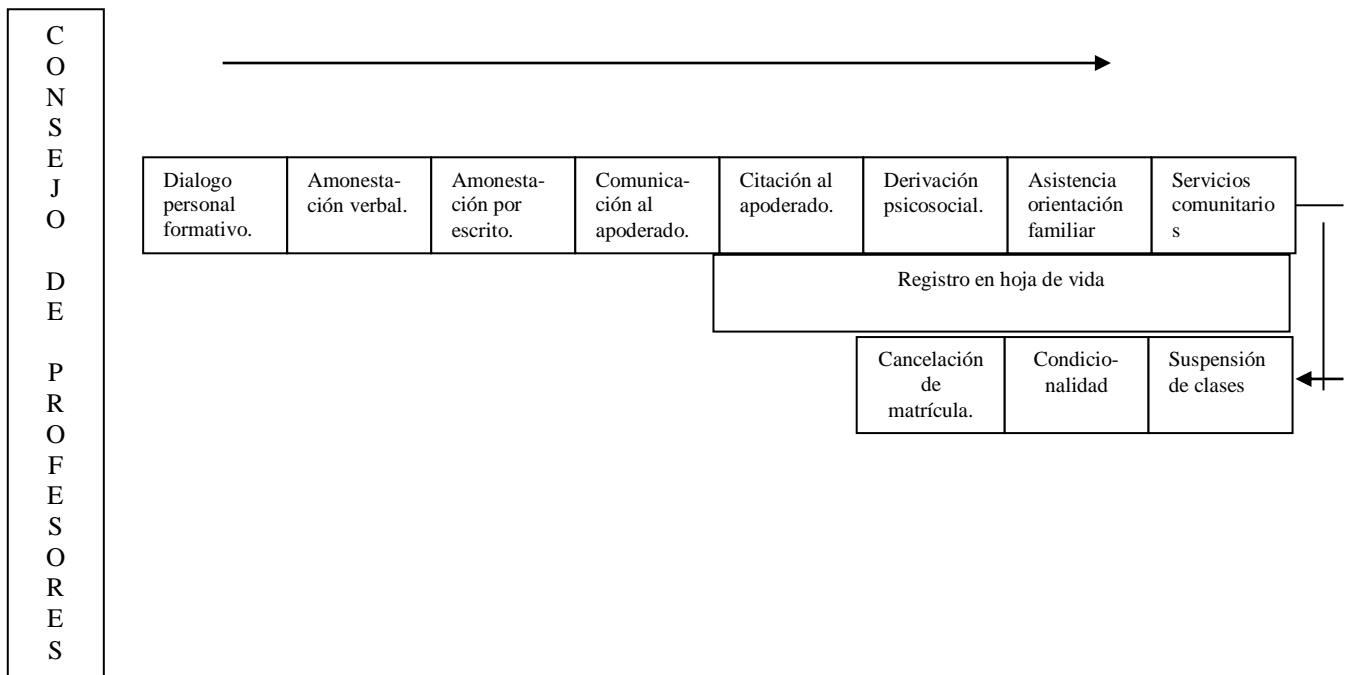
CONSEJO DE PROFESORES

| Dialogo personal formativo. | Amonestación verbal. | Amonestación por escrito. | Comunicación al apoderado. | Citación al apoderado. | Derivación psicosocial. | Asistencia orientación familiar | Servicios comunitarios |
|---|---|---|---|---|---|---|---|

Registro en hoja de vida

| Cancelación de matrícula. | Condicionalidad | Suspensión de clases |
|---|---|---|